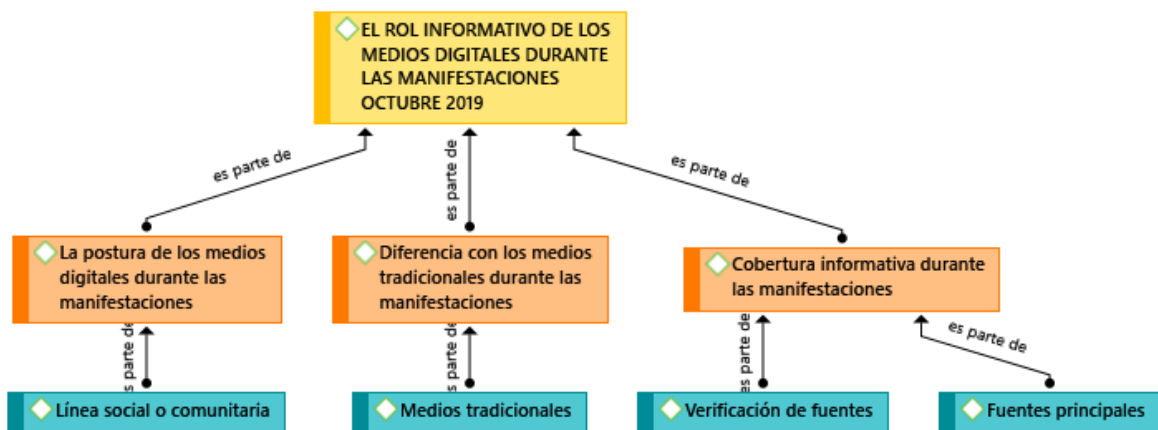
EL ROL INFORMATIVO DE LOS MEDIOS DIGITALES DURANTE LAS MANIFESTACIONES OCTUBRE 2019

es parte de

es parte de

es parte de

La postura de los medios digitales durante las manifestaciones

Diferencia con los medios tradicionales durante las manifestaciones

Cobertura informativa durante las manifestaciones

es parte de

es parte de

es parte de

es parte de

Línea social o comunitaria

Medios tradicionales

Verificación de fuentes

Fuentes principales